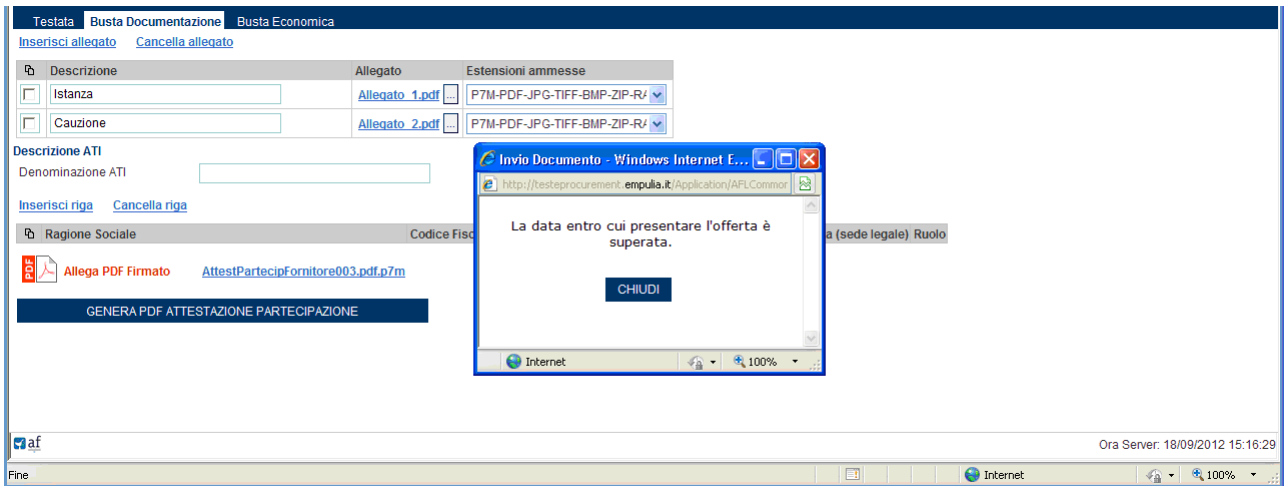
Testata Busta Documentazione Busta Economica

Inserisci allegato Cancella allegato

| | Descrizione | Allegato | Estensioni ammesse |
|---|---|---|---|
| | Istanza | Allegato_1.pdf ... | P7M-PDF-JPG-TIFF-BMP-ZIP-R/ |
| | Cauzione | Allegato_2.pdf ... | P7M-PDF-JPG-TIFF-BMP-ZIP-R/ |

Descrizione ATI

Denominazione ATI

Inserisci riga Cancella riga

Ragione Sociale Codice Fisc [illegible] a (sede legale) Ruolo

Allega PDF Firmato AttestPartecipFornitore003.pdf.p7m

GENERA PDF ATTESTAZIONE PARTECIPAZIONE

Invio Documento - Windows Internet E...

http://testeprocurement.empulia.it/Application/AFLCommor

La data entro cui presentare l'offerta è superata.

CHIUDI

Internet 100%

af

Ora Server: 18/09/2012 15:16:29

Fine Internet 100%